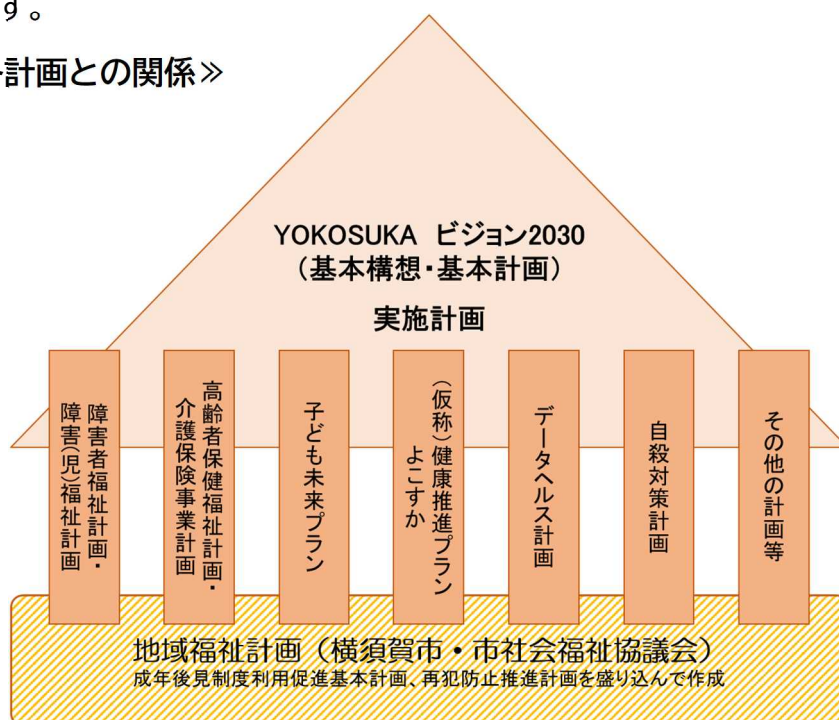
す。

計画との関係≫

YOKOSUKA ビジョン2030
（基本構想・基本計画）

実施計画

障害者福祉計画・障害（児）福祉計画

高齢者保健福祉計画・介護保険事業計画

子ども未来プラン

（仮称）健康推進プランよこすか

データヘルス計画

自殺対策計画

その他の計画等

地域福祉計画（横須賀市・市社会福祉協議会）
成年後見制度利用促進基本計画、再犯防止推進計画を盛り込んで作成